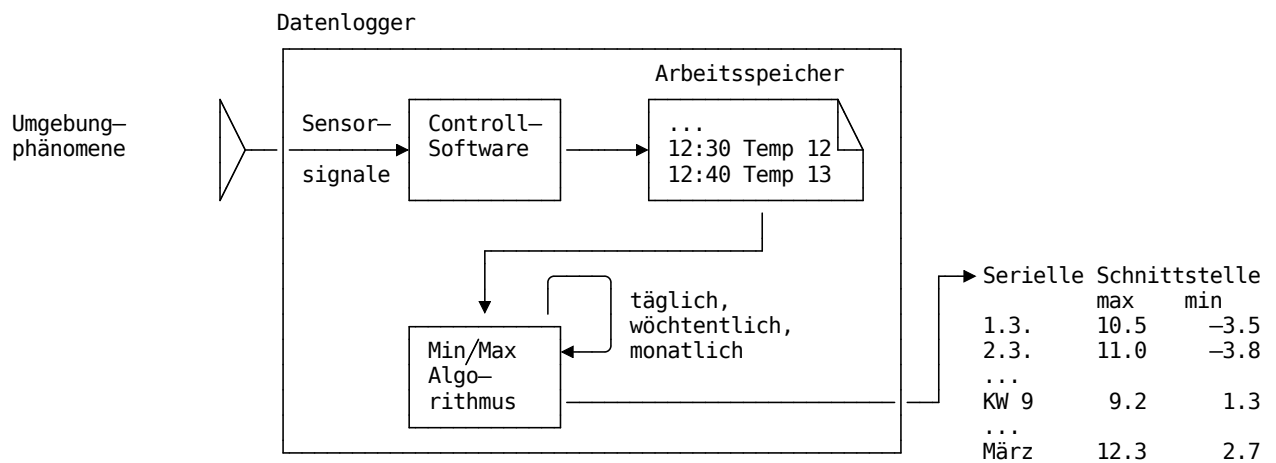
Datenlogger

Umgebung–
phänomene

Sensor–
signale

Controll–
Software

Arbeitsspeicher
...
12:30 Temp 12
12:40 Temp 13

täglich,
wöchtentlich,
monatlich

Min/Max
Algo–
rithmus

Serielle Schnittstelle

|  | max | min |
|---|---|---|
| 1.3. | 10.5 | –3.5 |
| 2.3. | 11.0 | –3.8 |
| ... | | |
| KW 9 | 9.2 | 1.3 |
| ... | | |
| März | 12.3 | 2.7 |